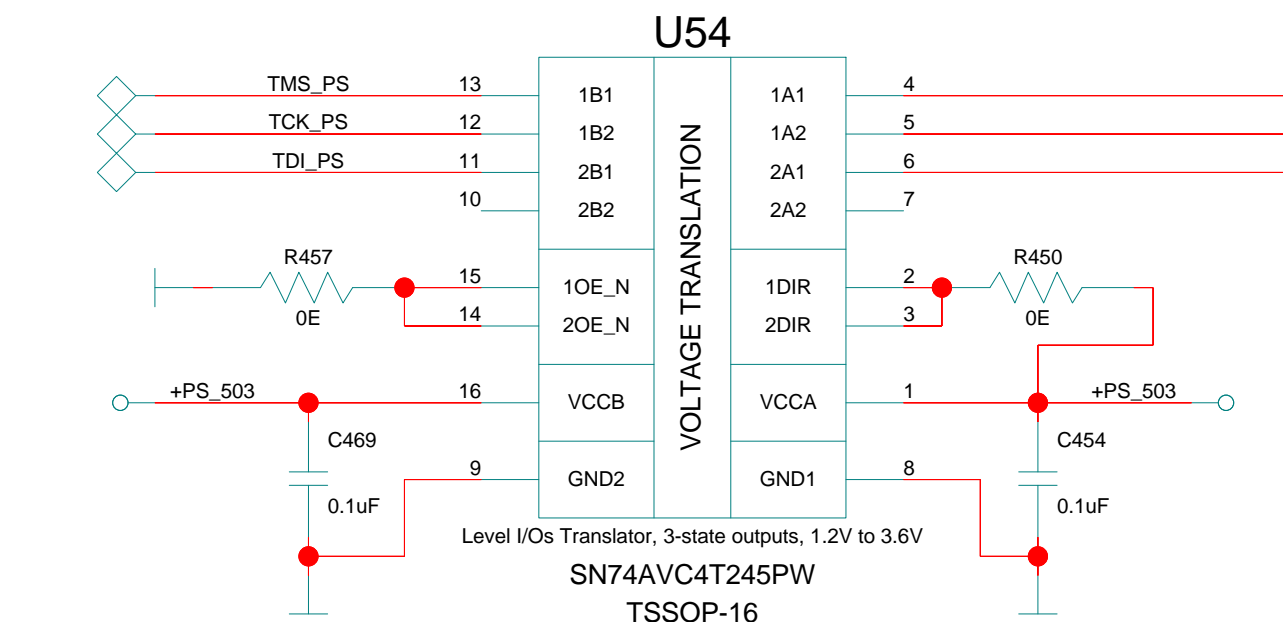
U54

TMS_PS 13 1B1
TCK_PS 12 1B2
TDI_PS 11 2B1
10 2B2

VOLTAGE TRANSLATION

1A1 4
1A2 5
2A1 6
2A2 7

R457
0E
15 1OE_N
14 2OE_N

1DIR 2
2DIR 3
R450
0E

+PS_503 16 VCCB
VCCA 1 +PS_503

C469
0.1uF
9 GND2

GND1 8
C454
0.1uF

Level I/Os Translator, 3-state outputs, 1.2V to 3.6V
SN74AVC4T245PW
TSSOP-16